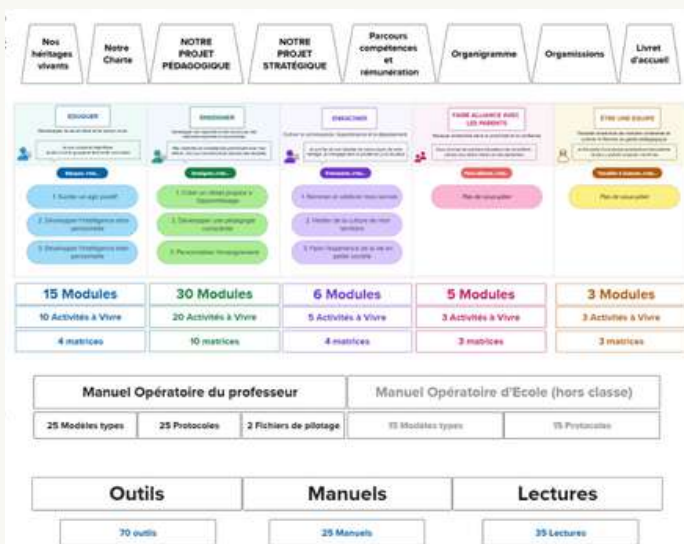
Nos héritages vivants

Notre Charte

NOTRE PROJET PÉDAGOGIQUE

NOTRE PROJET STRATÉGIQUE

Parcours compétences et rémunération

Organigramme

Orgamissions

Livret d'accueil

ÉDUQUER

ENSEIGNER

ENRACINER

FAIRE ALLIANCE AVEC LES PARENTS

ÊTRE UNE ÉQUIPE

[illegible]

1. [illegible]

2. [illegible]

3. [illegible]

| 15 Modules | 30 Modules | 6 Modules | 5 Modules | 3 Modules |
|---|---|---|---|---|
| 10 Activités à Vivre | 20 Activités à Vivre | 5 Activités à Vivre | 3 Activités à Vivre | 3 Activités à Vivre |
| 4 matrices | 10 matrices | 4 matrices | 3 matrices | 3 matrices |

Manuel Opératoire du professeur

Manuel Opératoire d'École (hors classe)

25 Modèles types

25 Protocoles

2 Fichiers de pilotage

15 Modèles types

15 Protocoles

Outils

Manuels

Lectures

70 outils

25 Manuels

35 Lectures